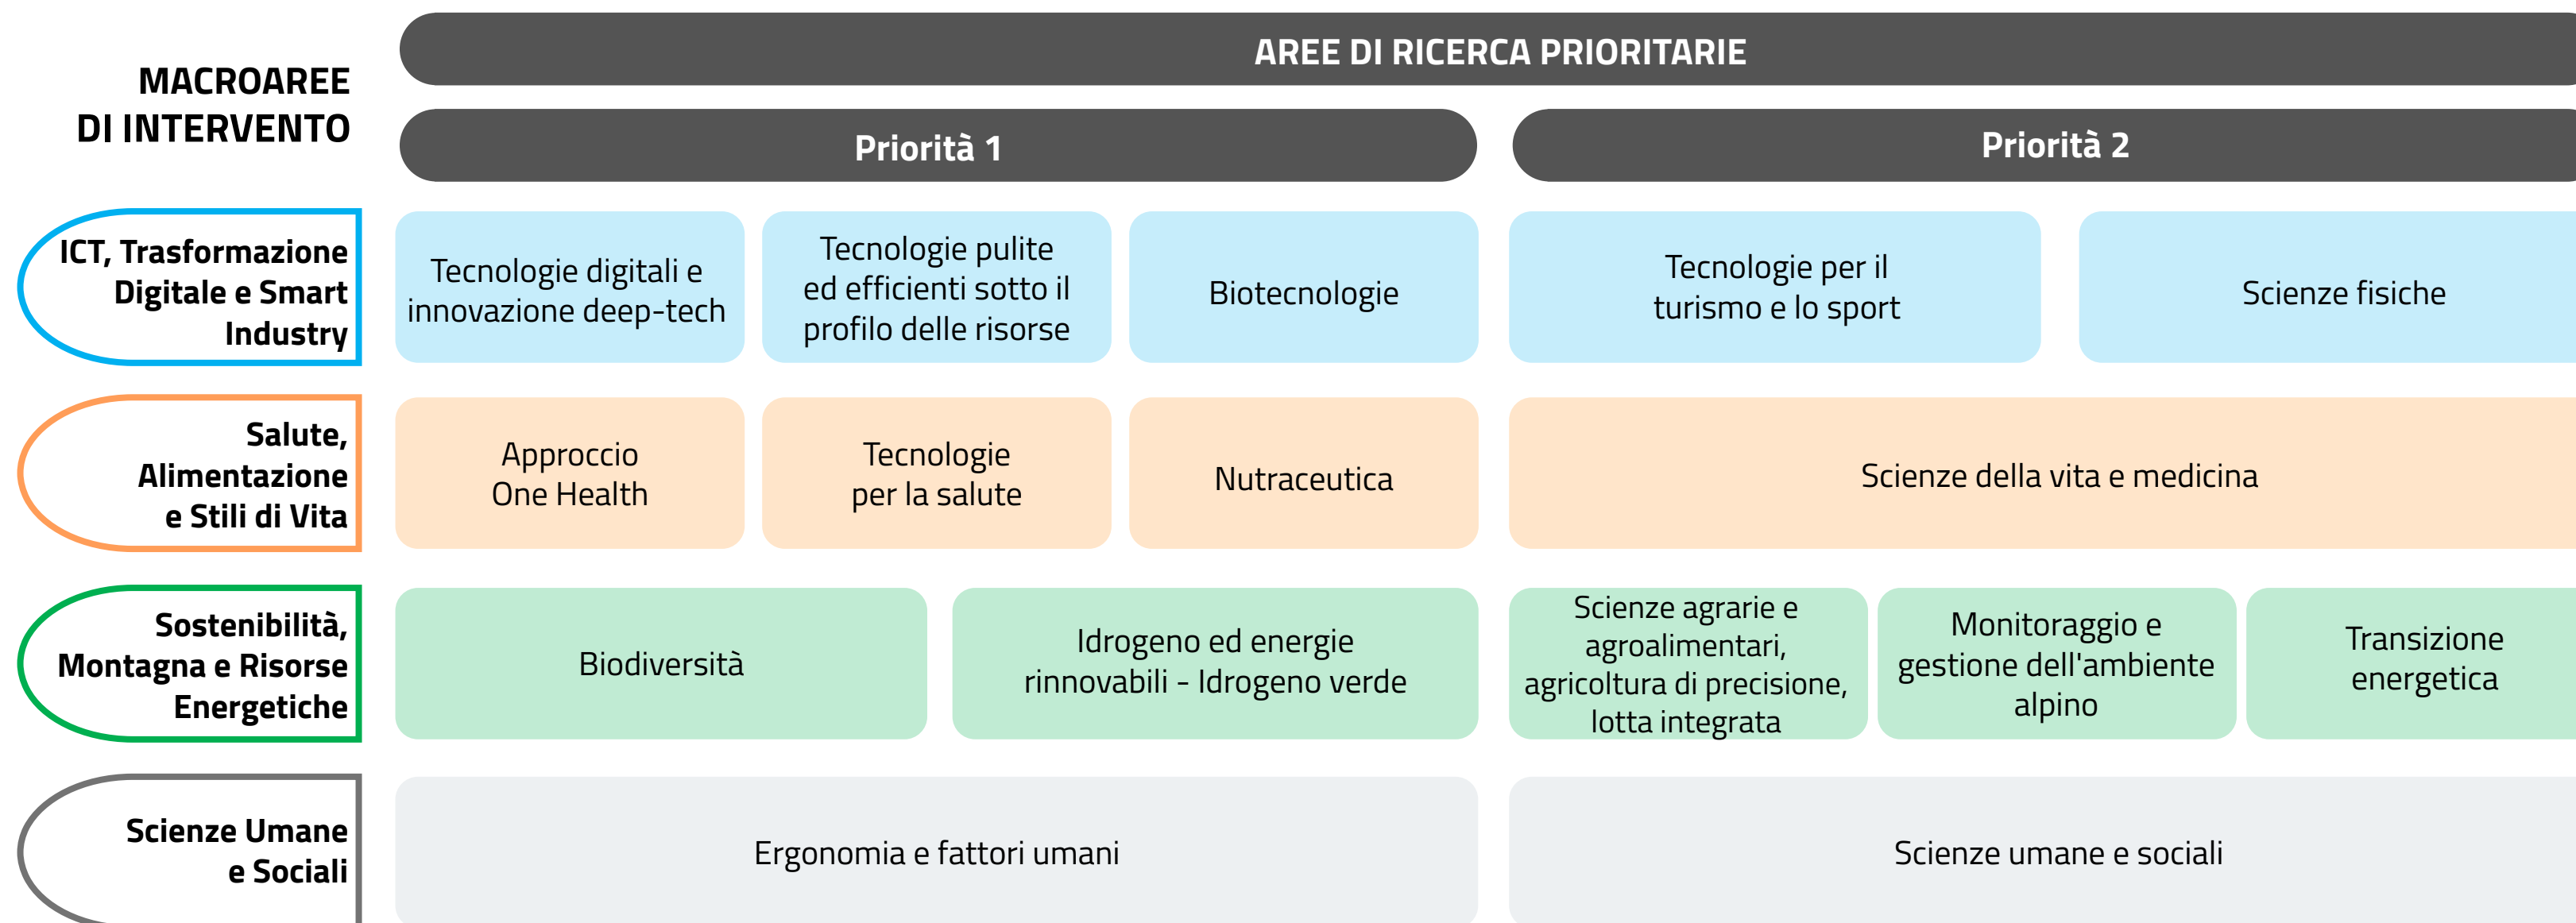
MACROAREE DI INTERVENTO

AREE DI RICERCA PRIORITARIE

Priorità 1

Priorità 2

ICT, Trasformazione Digitale e Smart Industry

Tecnologie digitali e innovazione deep-tech

Tecnologie pulite ed efficienti sotto il profilo delle risorse

Biotecnologie

Tecnologie per il turismo e lo sport

Scienze fisiche

Salute, Alimentazione e Stili di Vita

Approccio One Health

Tecnologie per la salute

Nutraceutica

Scienze della vita e medicina

Sostenibilità, Montagna e Risorse Energetiche

Biodiversità

Idrogeno ed energie rinnovabili - Idrogeno verde

Scienze agrarie e agroalimentari, agricoltura di precisione, lotta integrata

Monitoraggio e gestione dell'ambiente alpino

Transizione energetica

Scienze Umane e Sociali

Ergonomia e fattori umani

Scienze umane e sociali